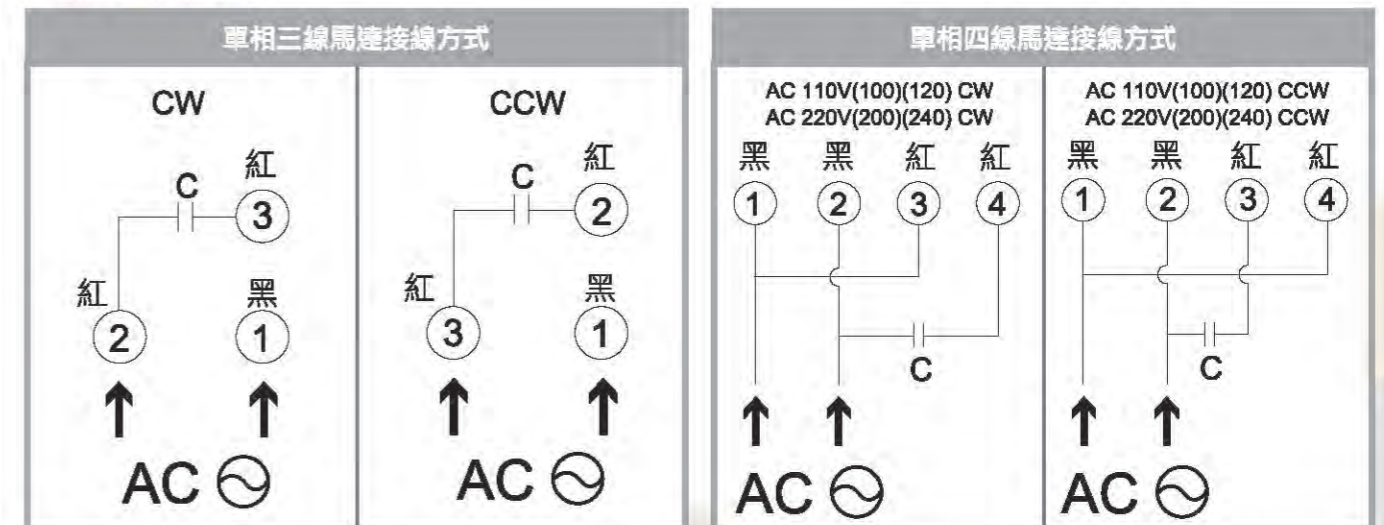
單相三線馬達接線方式

CW

C

紅

3

紅

2

黑

1

AC

CCW

C

紅

2

紅

3

黑

1

AC

單相四線馬達接線方式

AC 110V(100)(120) CW
AC 220V(200)(240) CW

黑 黑 紅 紅

1 2 3 4

C

AC

AC 110V(100)(120) CCW
AC 220V(200)(240) CCW

黑 黑 紅 紅

1 2 3 4

C

AC